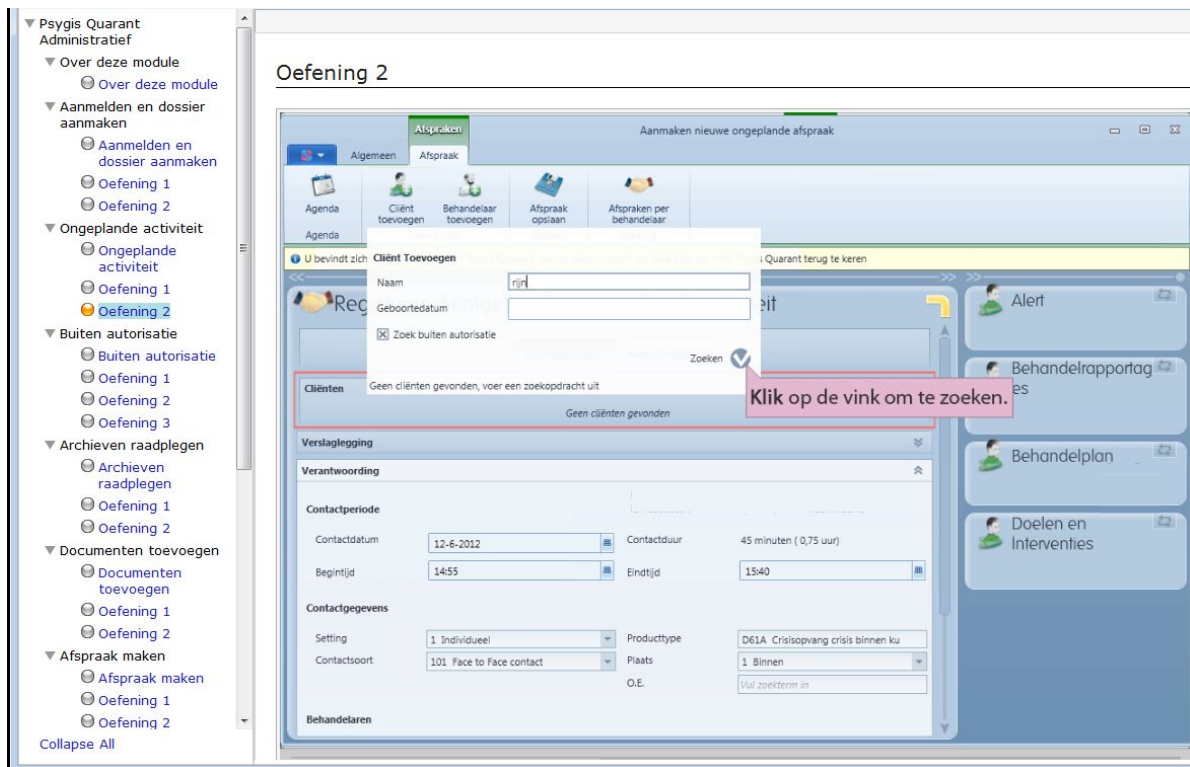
▼ Psygis Quarant Administratief
▼ Over deze module
Over deze module
▼ Aanmelden en dossier aanmaken
Aanmelden en dossier aanmaken
Oefening 1
Oefening 2
▼ Ongeplande activiteit
Ongeplande activiteit
Oefening 1
Oefening 2
▼ Buiten autorisatie
Buiten autorisatie
Oefening 1
Oefening 2
Oefening 3
▼ Archieven raadplegen
Archieven raadplegen
Oefening 1
Oefening 2
▼ Documenten toevoegen
Documenten toevoegen
Oefening 1
Oefening 2
▼ Afspraak maken
Afspraak maken
Oefening 1
Oefening 2
Collapse All

Oefening 2

Afspraken
Aanmaken nieuwe ongeplande afspraak
Algemeen Afspraak
Agenda
Cliënt toevoegen
Behandelaar toevoegen
Afspraak opslaan
Afspraken per behandelaar
Agenda
U bevindt zich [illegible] Quarant terug te keren
Cliënt Toevoegen
Naam rijn
Geboortedatum
☒ Zoek buiten autorisatie
Zoeken
Geen cliënten gevonden, voer een zoekopdracht uit
Reg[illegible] eit
Cliënten
Geen cliënten gevonden
Klik op de vink om te zoeken.
Verslaglegging
Verantwoording
Contactperiode
Contactdatum 12-6-2012
Contactduur 45 minuten ( 0,75 uur)
Begintijd 14:55
Eindtijd 15:40
Contactgegevens
Setting 1 Individueel
Producttype D61A Crisisopvang crisis binnen ku
Contactsoort 101 Face to Face contact
Plaats 1 Binnen
O.E. Vul zoekterm in
Behandelaren
Alert
Behandelrapportages
Behandelplan
Doelen en Interventies